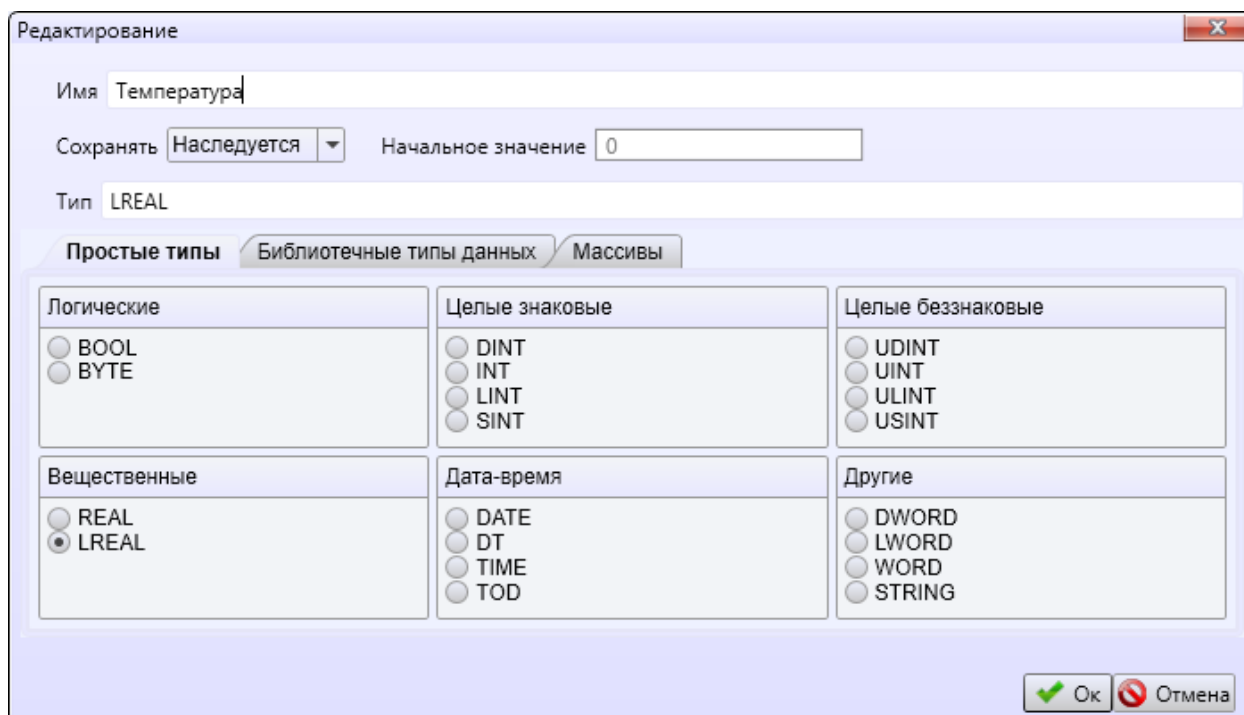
Редактирование

Имя Температура

Сохранять Наследуется Начальное значение 0

Тип LREAL

Простые типы | Библиотечные типы данных | Массивы

Логические
BOOL
BYTE

Целые знаковые
DINT
INT
LINT
SINT

Целые беззнаковые
UDINT
UINT
ULINT
USINT

Вещественные
REAL
LREAL

Дата-время
DATE
DT
TIME
TOD

Другие
DWORD
LWORD
WORD
STRING

Ок Отмена